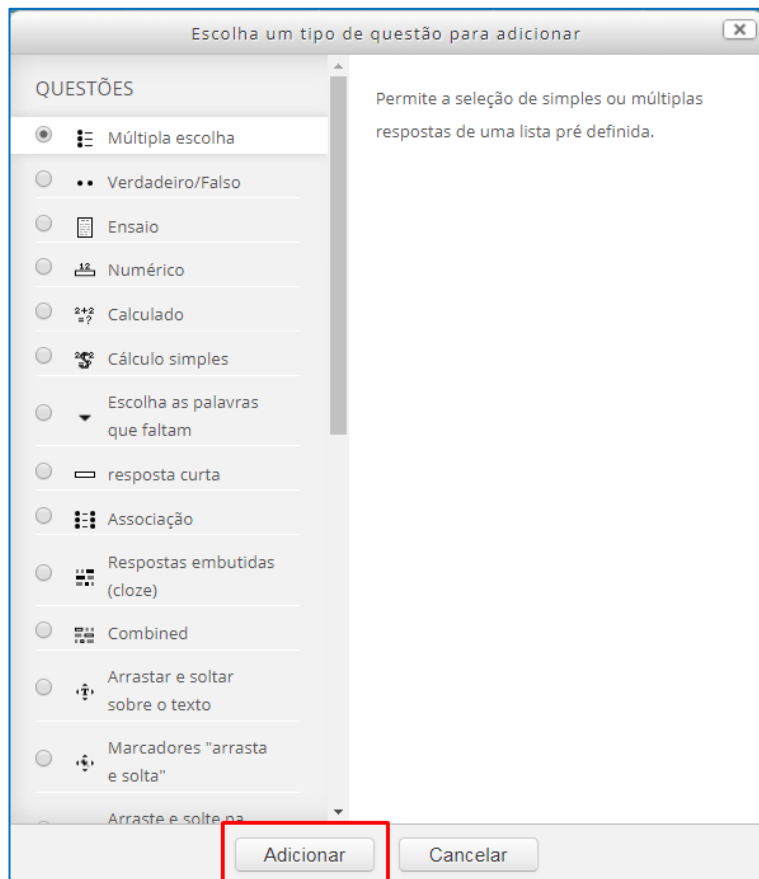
Escolha um tipo de questão para adicionar

QUESTÕES

Múltipla escolha

Verdadeiro/Falso

Ensaio

Numérico

Calculado

Cálculo simples

Escolha as palavras que faltam

resposta curta

Associação

Respostas embutidas (cloze)

Combined

Arrastar e soltar sobre o texto

Marcadores "arrasta e solta"

Arraste e solte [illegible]

Permite a seleção de simples ou múltiplas respostas de uma lista pré definida.

Adicionar

Cancelar